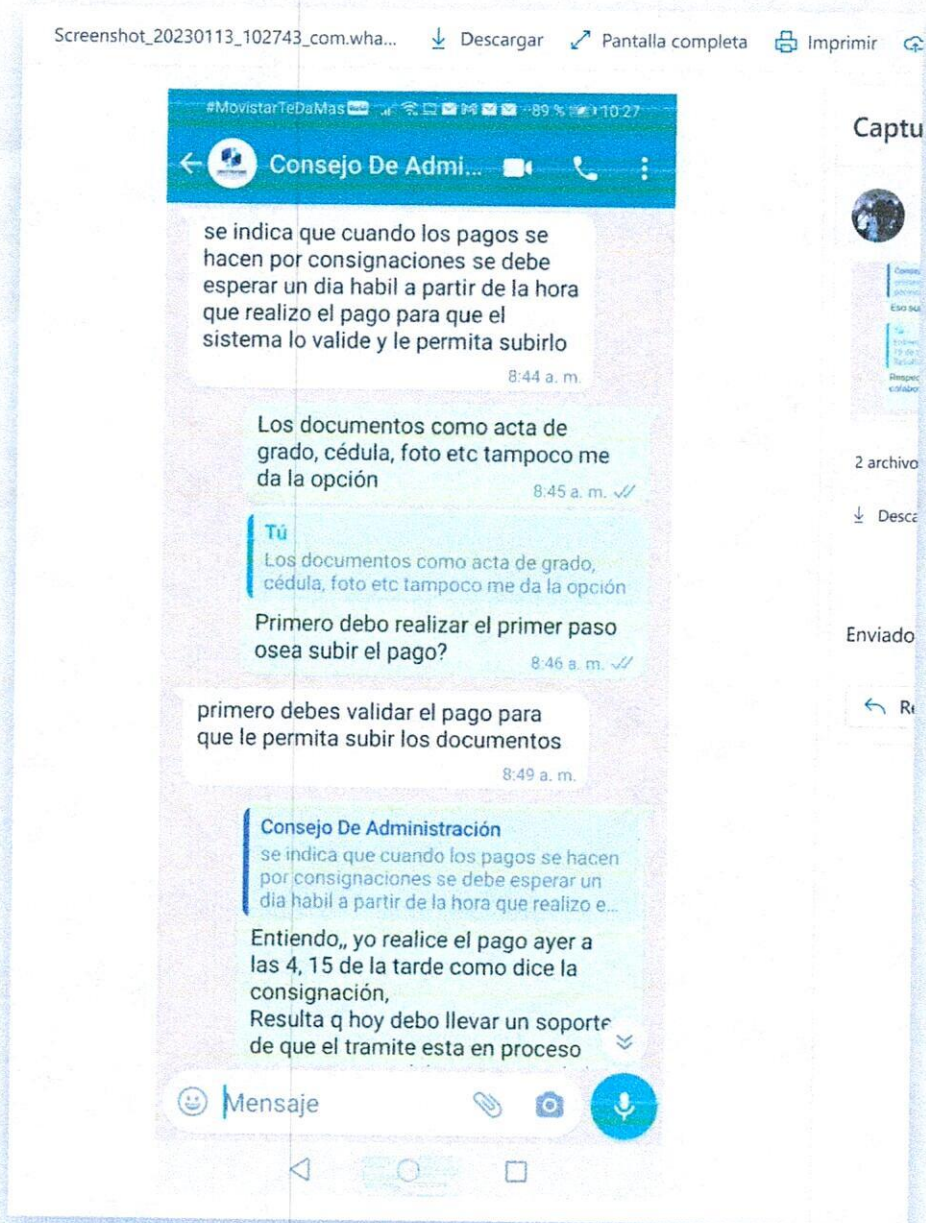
Screenshot_20230113_102743_com.wha... Descargar Pantalla completa Imprimir

#MovistarTeDaMas 89 % 10:27

Consejo De Admi...

se indica que cuando los pagos se hacen por consignaciones se debe esperar un dia habil a partir de la hora que realizo el pago para que el sistema lo valide y le permita subirlo
8:44 a. m.

Los documentos como acta de grado, cédula, foto etc tampoco me da la opción
8:45 a. m.

Tú
Los documentos como acta de grado, cédula, foto etc tampoco me da la opción
Primero debo realizar el primer paso osea subir el pago?
8:46 a. m.

primero debes validar el pago para que le permita subir los documentos
8:49 a. m.

Consejo De Administración
se indica que cuando los pagos se hacen por consignaciones se debe esperar un dia habil a partir de la hora que realizo e...
Entiendo,, yo realice el pago ayer a las 4, 15 de la tarde como dice la consignación,
Resulta q hoy debo llevar un soporte de que el tramite esta en proceso

Mensaje

Captu

2 archivo

Desca

Enviado

R